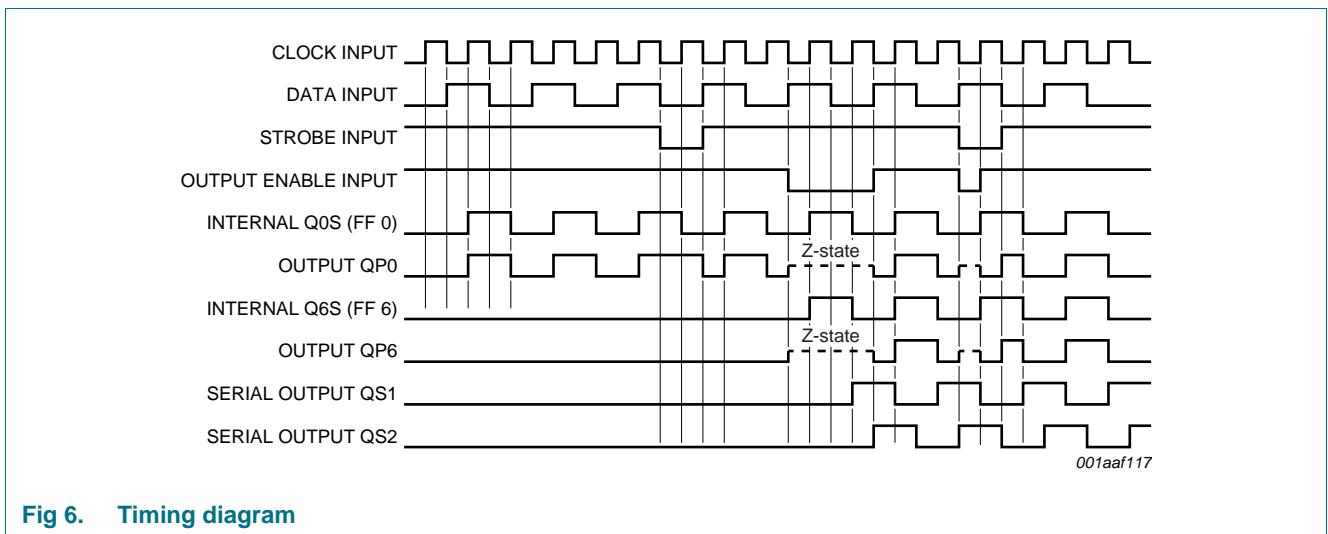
CLOCK INPUT
DATA INPUT
STROBE INPUT
OUTPUT ENABLE INPUT
INTERNAL Q0S (FF 0)
OUTPUT QP0
Z-state
INTERNAL Q6S (FF 6)
OUTPUT QP6
Z-state
SERIAL OUTPUT QS1
SERIAL OUTPUT QS2
001aaf117

Fig 6. Timing diagram